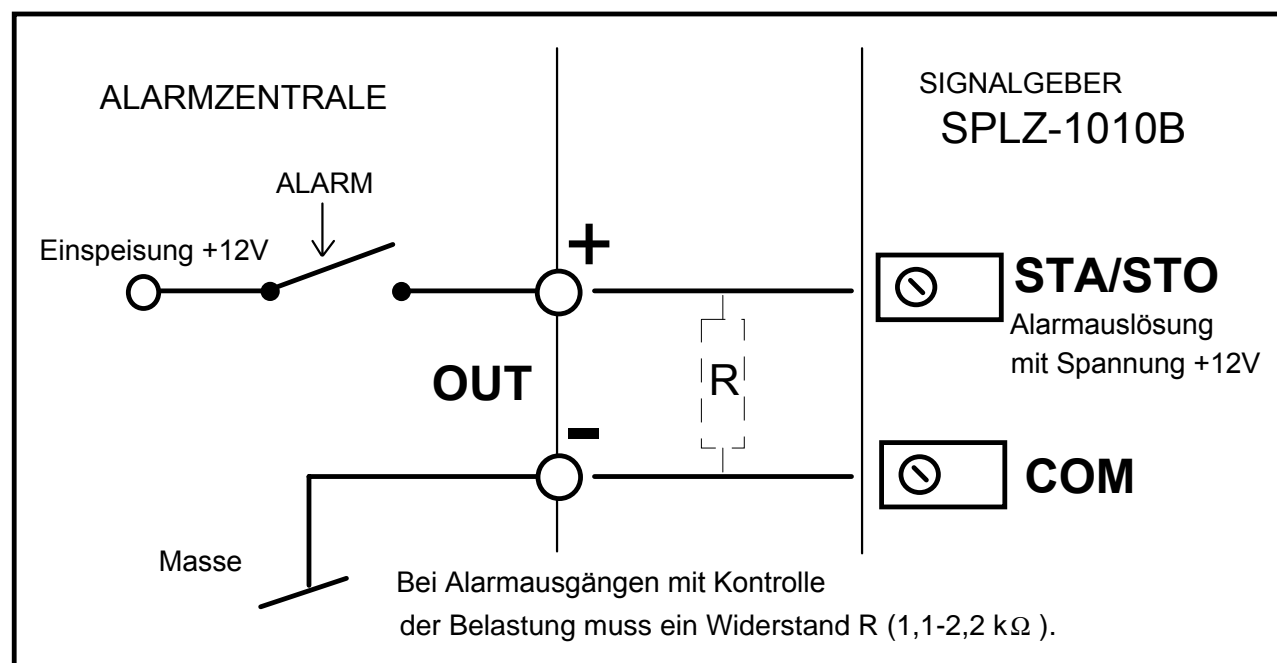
ALARMZENTRALE

SIGNALGEBER
SPLZ-1010B

ALARM

Einspeisung +12V

+

STA/STO
Alarmauslösung mit Spannung +12V

OUT

R

-

COM

Masse

Bei Alarmausgängen mit Kontrolle der Belastung muss ein Widerstand R (1,1-2,2 k$\Omega$ ).